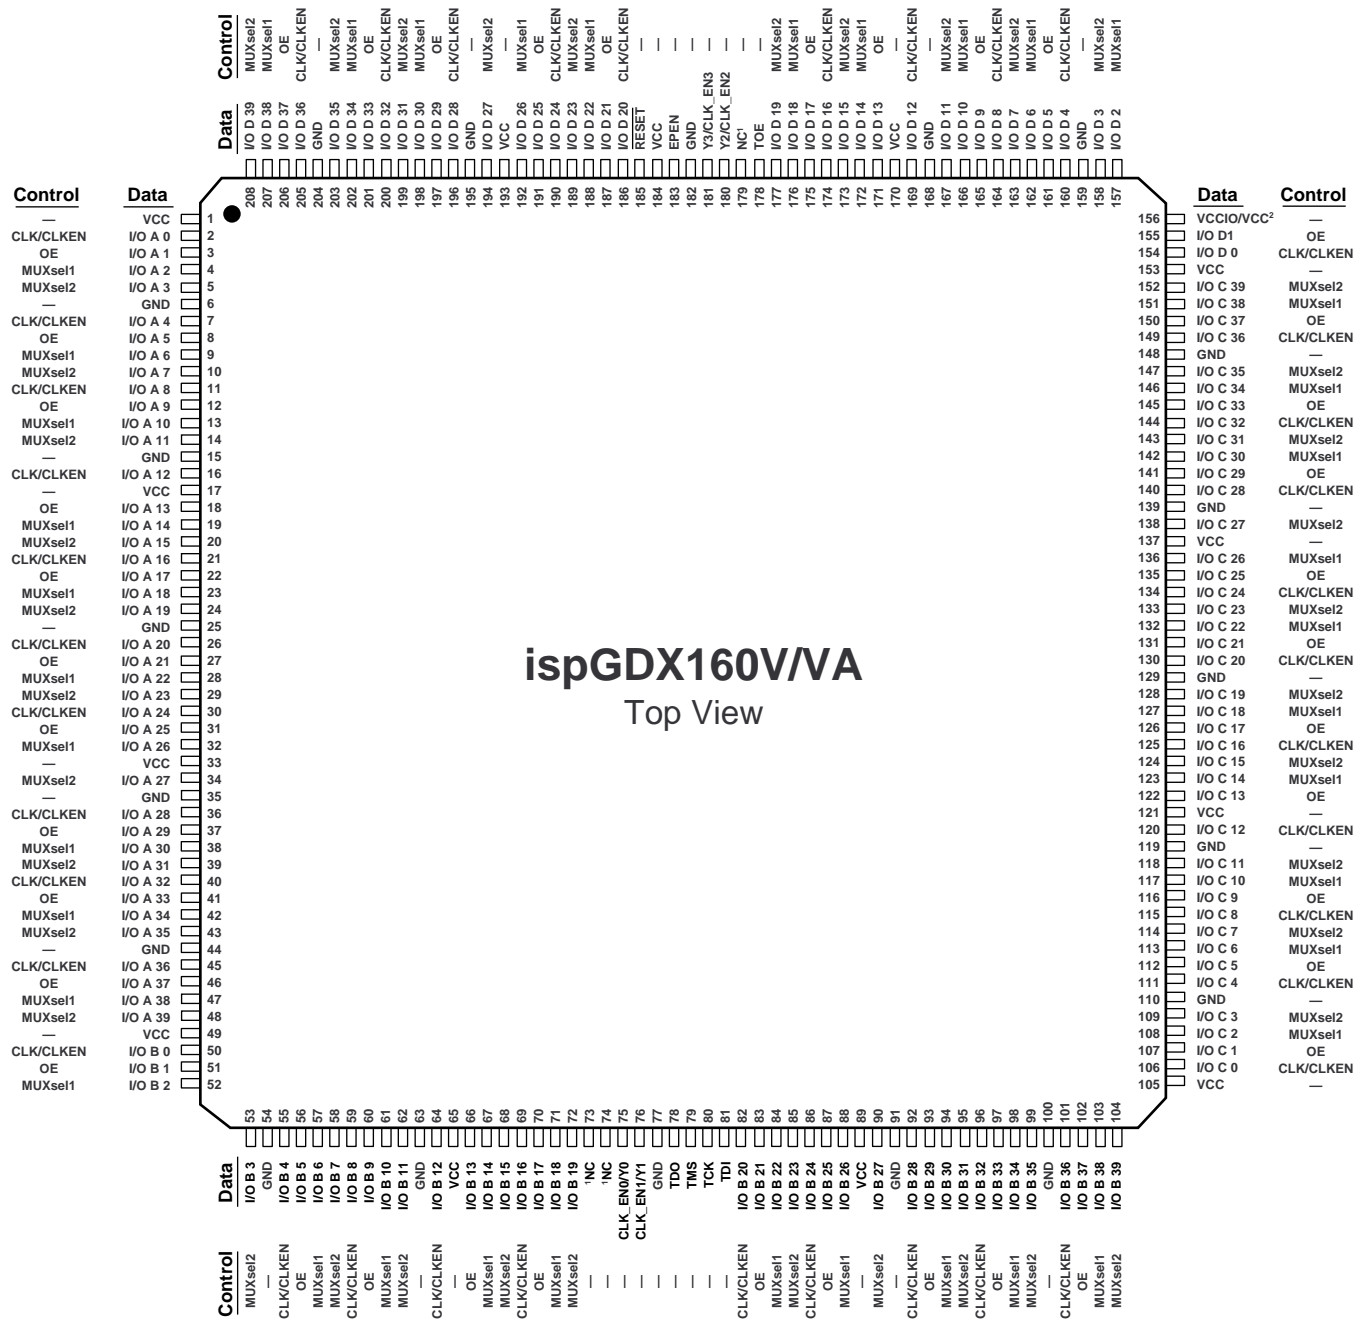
ispGDX160V/VA
Top View

| Control | Data | Pin |
|---|---|---|
| — | VCC | 1 |
| CLK/CLKEN | I/O A 0 | 2 |
| OE | I/O A 1 | 3 |
| MUXsel1 | I/O A 2 | 4 |
| MUXsel2 | I/O A 3 | 5 |
| — | GND | 6 |
| CLK/CLKEN | I/O A 4 | 7 |
| OE | I/O A 5 | 8 |
| MUXsel1 | I/O A 6 | 9 |
| MUXsel2 | I/O A 7 | 10 |
| CLK/CLKEN | I/O A 8 | 11 |
| OE | I/O A 9 | 12 |
| MUXsel1 | I/O A 10 | 13 |
| MUXsel2 | I/O A 11 | 14 |
| — | GND | 15 |
| CLK/CLKEN | I/O A 12 | 16 |
| — | VCC | 17 |
| OE | I/O A 13 | 18 |
| MUXsel1 | I/O A 14 | 19 |
| MUXsel2 | I/O A 15 | 20 |
| CLK/CLKEN | I/O A 16 | 21 |
| OE | I/O A 17 | 22 |
| MUXsel1 | I/O A 18 | 23 |
| MUXsel2 | I/O A 19 | 24 |
| — | GND | 25 |
| CLK/CLKEN | I/O A 20 | 26 |
| OE | I/O A 21 | 27 |
| MUXsel1 | I/O A 22 | 28 |
| MUXsel2 | I/O A 23 | 29 |
| CLK/CLKEN | I/O A 24 | 30 |
| OE | I/O A 25 | 31 |
| MUXsel1 | I/O A 26 | 32 |
| — | VCC | 33 |
| MUXsel2 | I/O A 27 | 34 |
| — | GND | 35 |
| CLK/CLKEN | I/O A 28 | 36 |
| OE | I/O A 29 | 37 |
| MUXsel1 | I/O A 30 | 38 |
| MUXsel2 | I/O A 31 | 39 |
| CLK/CLKEN | I/O A 32 | 40 |
| OE | I/O A 33 | 41 |
| MUXsel1 | I/O A 34 | 42 |
| MUXsel2 | I/O A 35 | 43 |
| — | GND | 44 |
| CLK/CLKEN | I/O A 36 | 45 |
| OE | I/O A 37 | 46 |
| MUXsel1 | I/O A 38 | 47 |
| MUXsel2 | I/O A 39 | 48 |
| — | VCC | 49 |
| CLK/CLKEN | I/O B 0 | 50 |
| OE | I/O B 1 | 51 |
| MUXsel1 | I/O B 2 | 52 |

| Pin | Data | Control |
|---|---|---|
| 53 | I/O B 3 | MUXsel2 |
| 54 | GND | — |
| 55 | I/O B 4 | CLK/CLKEN |
| 56 | I/O B 5 | OE |
| 57 | I/O B 6 | MUXsel1 |
| 58 | I/O B 7 | MUXsel2 |
| 59 | I/O B 8 | CLK/CLKEN |
| 60 | I/O B 9 | OE |
| 61 | I/O B 10 | MUXsel1 |
| 62 | I/O B 11 | MUXsel2 |
| 63 | GND | — |
| 64 | I/O B 12 | CLK/CLKEN |
| 65 | VCC | — |
| 66 | I/O B 13 | OE |
| 67 | I/O B 14 | MUXsel1 |
| 68 | I/O B 15 | MUXsel2 |
| 69 | I/O B 16 | CLK/CLKEN |
| 70 | I/O B 17 | OE |
| 71 | I/O B 18 | MUXsel1 |
| 72 | I/O B 19 | MUXsel2 |
| 73 | ¹NC | — |
| 74 | ¹NC | — |
| 75 | CLK_EN0/Y0 | — |
| 76 | CLK_EN1/Y1 | — |
| 77 | GND | — |
| 78 | TDO | — |
| 79 | TMS | — |
| 80 | TCK | — |
| 81 | TDI | — |
| 82 | I/O B 20 | CLK/CLKEN |
| 83 | I/O B 21 | OE |
| 84 | I/O B 22 | MUXsel1 |
| 85 | I/O B 23 | MUXsel2 |
| 86 | I/O B 24 | CLK/CLKEN |
| 87 | I/O B 25 | OE |
| 88 | I/O B 26 | MUXsel1 |
| 89 | VCC | — |
| 90 | I/O B 27 | MUXsel2 |
| 91 | GND | — |
| 92 | I/O B 28 | CLK/CLKEN |
| 93 | I/O B 29 | OE |
| 94 | I/O B 30 | MUXsel1 |
| 95 | I/O B 31 | MUXsel2 |
| 96 | I/O B 32 | CLK/CLKEN |
| 97 | I/O B 33 | OE |
| 98 | I/O B 34 | MUXsel1 |
| 99 | I/O B 35 | MUXsel2 |
| 100 | GND | — |
| 101 | I/O B 36 | CLK/CLKEN |
| 102 | I/O B 37 | OE |
| 103 | I/O B 38 | MUXsel1 |
| 104 | I/O B 39 | MUXsel2 |

| Pin | Data | Control |
|---|---|---|
| 156 | VCCIO/VCC² | — |
| 155 | I/O D1 | OE |
| 154 | I/O D 0 | CLK/CLKEN |
| 153 | VCC | — |
| 152 | I/O C 39 | MUXsel2 |
| 151 | I/O C 38 | MUXsel1 |
| 150 | I/O C 37 | OE |
| 149 | I/O C 36 | CLK/CLKEN |
| 148 | GND | — |
| 147 | I/O C 35 | MUXsel2 |
| 146 | I/O C 34 | MUXsel1 |
| 145 | I/O C 33 | OE |
| 144 | I/O C 32 | CLK/CLKEN |
| 143 | I/O C 31 | MUXsel2 |
| 142 | I/O C 30 | MUXsel1 |
| 141 | I/O C 29 | OE |
| 140 | I/O C 28 | CLK/CLKEN |
| 139 | GND | — |
| 138 | I/O C 27 | MUXsel2 |
| 137 | VCC | — |
| 136 | I/O C 26 | MUXsel1 |
| 135 | I/O C 25 | OE |
| 134 | I/O C 24 | CLK/CLKEN |
| 133 | I/O C 23 | MUXsel2 |
| 132 | I/O C 22 | MUXsel1 |
| 131 | I/O C 21 | OE |
| 130 | I/O C 20 | CLK/CLKEN |
| 129 | GND | — |
| 128 | I/O C 19 | MUXsel2 |
| 127 | I/O C 18 | MUXsel1 |
| 126 | I/O C 17 | OE |
| 125 | I/O C 16 | CLK/CLKEN |
| 124 | I/O C 15 | MUXsel2 |
| 123 | I/O C 14 | MUXsel1 |
| 122 | I/O C 13 | OE |
| 121 | VCC | — |
| 120 | I/O C 12 | CLK/CLKEN |
| 119 | GND | — |
| 118 | I/O C 11 | MUXsel2 |
| 117 | I/O C 10 | MUXsel1 |
| 116 | I/O C 9 | OE |
| 115 | I/O C 8 | CLK/CLKEN |
| 114 | I/O C 7 | MUXsel2 |
| 113 | I/O C 6 | MUXsel1 |
| 112 | I/O C 5 | OE |
| 111 | I/O C 4 | CLK/CLKEN |
| 110 | GND | — |
| 109 | I/O C 3 | MUXsel2 |
| 108 | I/O C 2 | MUXsel1 |
| 107 | I/O C 1 | OE |
| 106 | I/O C 0 | CLK/CLKEN |
| 105 | VCC | — |

| Pin | Data | Control |
|---|---|---|
| 208 | I/O D 39 | MUXsel2 |
| 207 | I/O D 38 | MUXsel1 |
| 206 | I/O D 37 | OE |
| 205 | I/O D 36 | CLK/CLKEN |
| 204 | GND | — |
| 203 | I/O D 35 | MUXsel2 |
| 202 | I/O D 34 | MUXsel1 |
| 201 | I/O D 33 | OE |
| 200 | I/O D 32 | CLK/CLKEN |
| 199 | I/O D 31 | MUXsel2 |
| 198 | I/O D 30 | MUXsel1 |
| 197 | I/O D 29 | OE |
| 196 | I/O D 28 | CLK/CLKEN |
| 195 | GND | — |
| 194 | I/O D 27 | MUXsel2 |
| 193 | VCC | — |
| 192 | I/O D 26 | MUXsel1 |
| 191 | I/O D 25 | OE |
| 190 | I/O D 24 | CLK/CLKEN |
| 189 | I/O D 23 | MUXsel2 |
| 188 | I/O D 22 | MUXsel1 |
| 187 | I/O D 21 | OE |
| 186 | I/O D 20 | CLK/CLKEN |
| 185 | $\overline{RESET}$ | — |
| 184 | VCC | — |
| 183 | EPEN | — |
| 182 | GND | — |
| 181 | Y3/CLK_EN3 | — |
| 180 | Y2/CLK_EN2 | — |
| 179 | NC¹ | — |
| 178 | TOE | — |
| 177 | I/O D 19 | MUXsel2 |
| 176 | I/O D 18 | MUXsel1 |
| 175 | I/O D 17 | OE |
| 174 | I/O D 16 | CLK/CLKEN |
| 173 | I/O D 15 | MUXsel2 |
| 172 | I/O D 14 | MUXsel1 |
| 171 | I/O D 13 | OE |
| 170 | VCC | — |
| 169 | I/O D 12 | CLK/CLKEN |
| 168 | GND | — |
| 167 | I/O D 11 | MUXsel2 |
| 166 | I/O D 10 | MUXsel1 |
| 165 | I/O D 9 | OE |
| 164 | I/O D 8 | CLK/CLKEN |
| 163 | I/O D 7 | MUXsel2 |
| 162 | I/O D 6 | MUXsel1 |
| 161 | I/O D 5 | OE |
| 160 | I/O D 4 | CLK/CLKEN |
| 159 | GND | — |
| 158 | I/O D 3 | MUXsel2 |
| 157 | I/O D 2 | MUXsel1 |